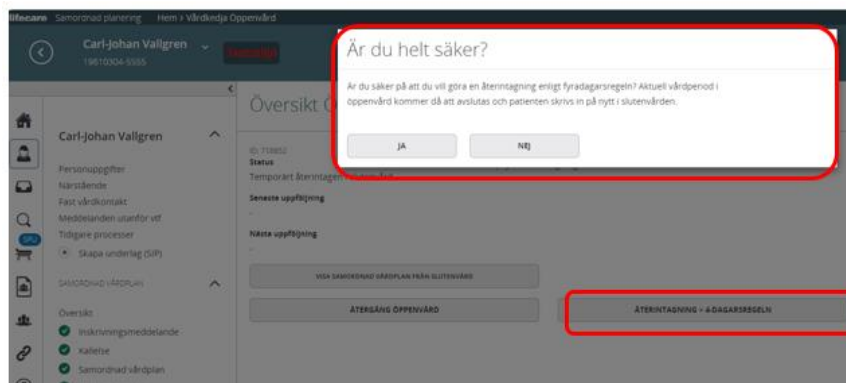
lifecare Samordnad planering Hem › Vårdkedja Öppenvård

Carl-Johan Vallgren
19610304-5555

Är du helt säker?

Är du säker på att du vill göra en återintagning enligt fyradagarsregeln? Aktuell vårdperiod i öppenvård kommer då att avslutas och patienten skrivs in på nytt i slutenvården.

JA

NEJ

Översikt

Carl-Johan Vallgren

Personuppgifter
Närstående
Fast vårdkontakt
Meddelanden utanför vtf
Tidigare processer
Skapa underlag (SIP)

SAMORDNAD VÅRDPLAN

Översikt
Inskrivningsmeddelande
Kallelse
Samordnad vårdplan

ID: 718852
Status
Temporärt återintagen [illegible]

Senaste uppföljning
-

Nästa uppföljning
-

VISA SAMORDNAD VÅRDPLAN FRÅN SLUTENVÅRD

ÅTERGÅNG ÖPPENVÅRD

ÅTERINTAGNING - 4-DAGARSREGELN